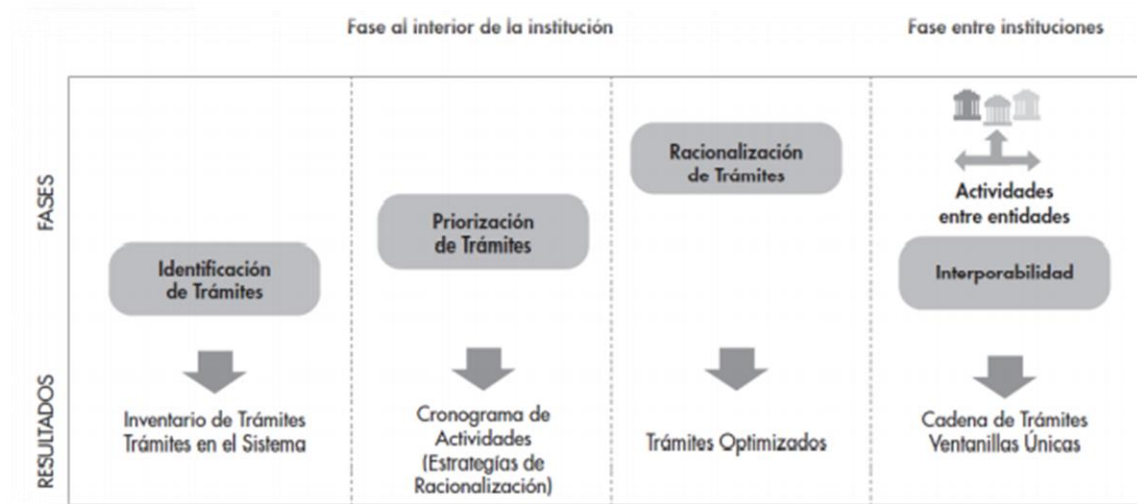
Fase al interior de la institución

Fase entre instituciones

FASES

RESULTADOS

Identificación de Trámites

Inventario de Trámites
Trámites en el Sistema

Priorización de Trámites

Cronograma de Actividades (Estrategías de Racionalización)

Racionalización de Trámites

Trámites Optimizados

Actividades entre entidades

Interporabilidad

Cadena de Trámites
Ventanillas Únicas